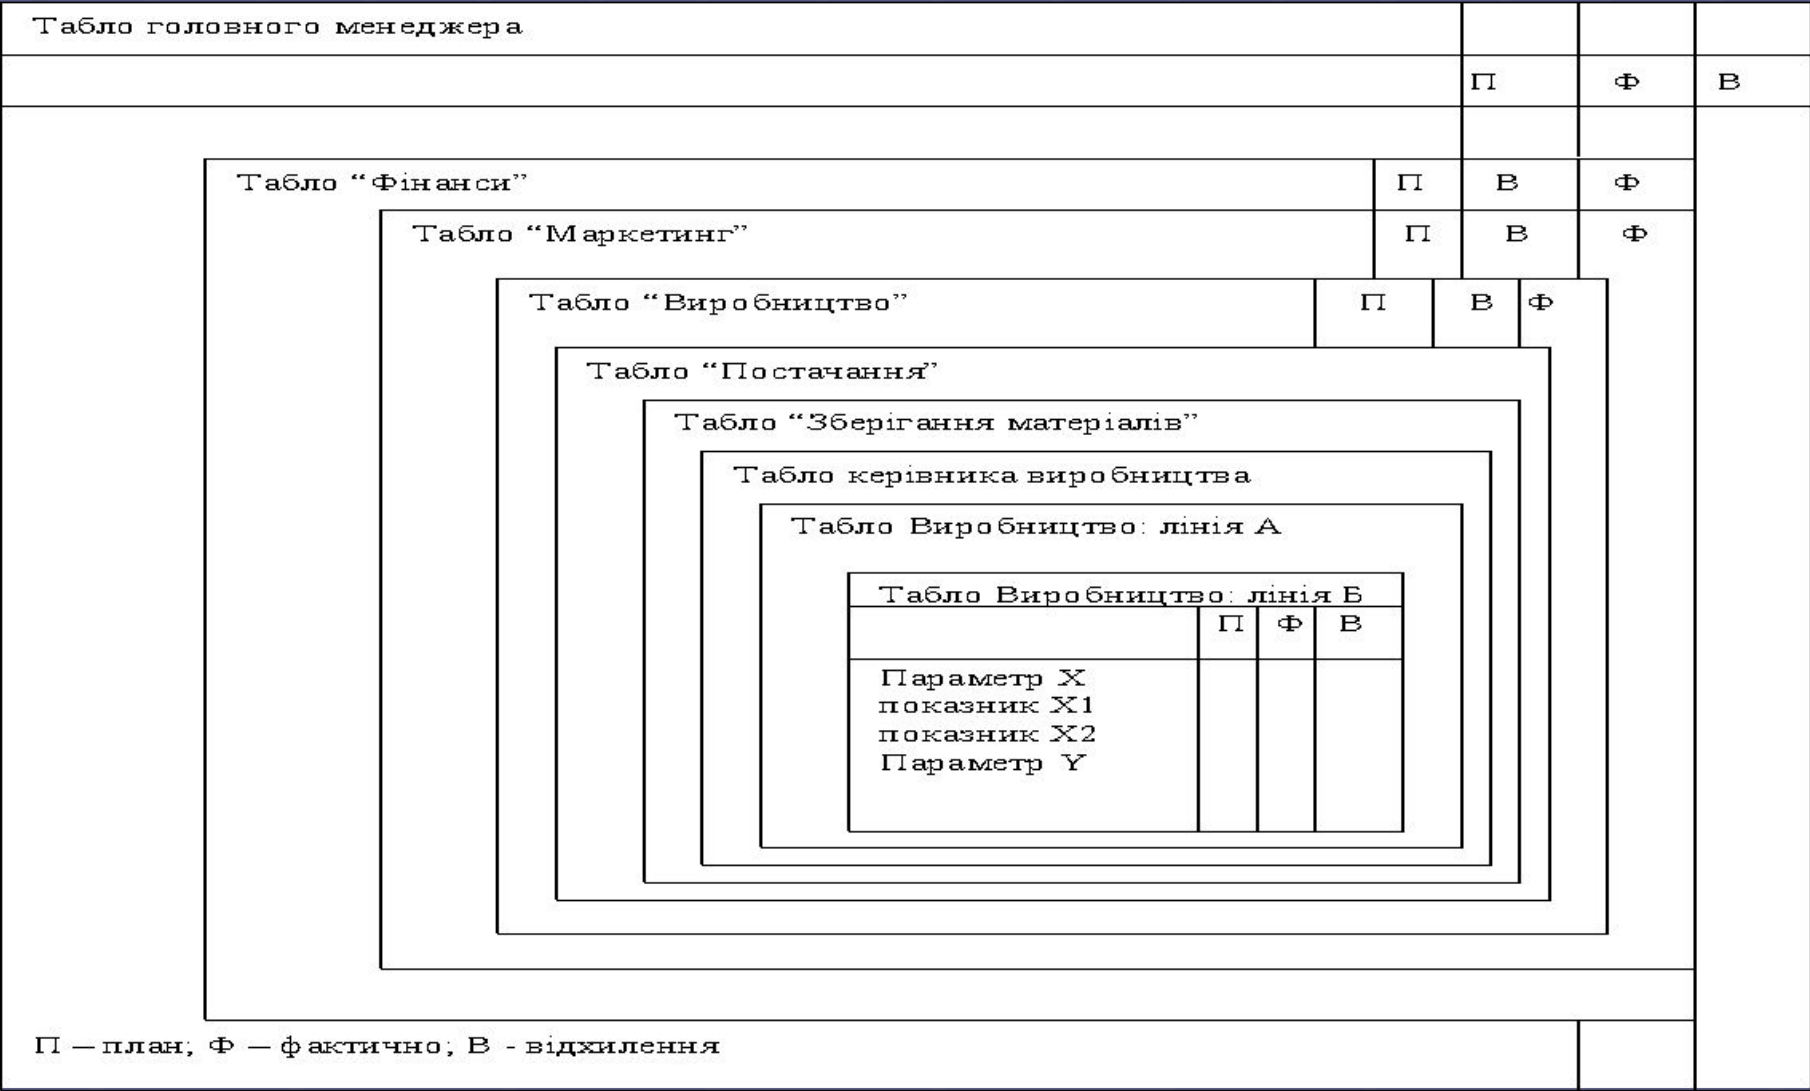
Табло головного менеджера

П Ф В

Табло “Фінанси” П В Ф

Табло “Маркетинг” П В Ф

Табло “Виробництво” П В Ф

Табло “Постачання”

Табло “Зберігання матеріалів”

Табло керівника виробництва

Табло Виробництво: лінія А

Табло Виробництво: лінія Б

| | П | Ф | В |
|---|---|---|---|
| Параметр X<br>показник X1<br>показник X2<br>Параметр Y | | | |

П – план; Ф – фактично; В - відхилення